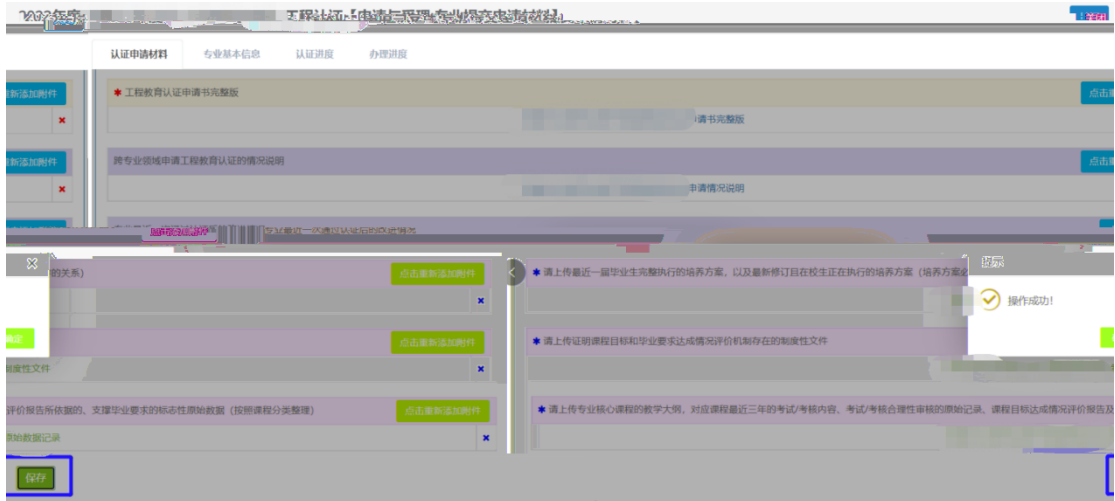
2023年度 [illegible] 工程认证-[申请与受理-专业提交申请材料]

认证申请材料 专业基本信息 认证进度 办理进度

新添加附件

✱ 工程教育认证申请书完整版

点击

请书完整版

新添加附件

跨专业领域申请工程教育认证的情况说明

点击

申请情况说明

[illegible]

的关系)

点击重新添加附件

定

点击重新添加附件

度性文件

评价报告所依据的、支撑毕业要求的标志性原始数据（按照课程分类整理）

点击重新添加附件

原始数据记录

保存

✱ 请上传最近一届毕业生完整执行的培养方案，以及最新修订且在校生正在执行的培养方案（培养方案

✱ 请上传证明课程目标和毕业要求达成情况评价机制存在的制度性文件

✱ 请上传专业核心课程的教学大纲，对应课程最近三年的考试/考核内容、考试/考核合理性审核的原始记录、课程目标达成情况评价报告及

提示

操作成功!